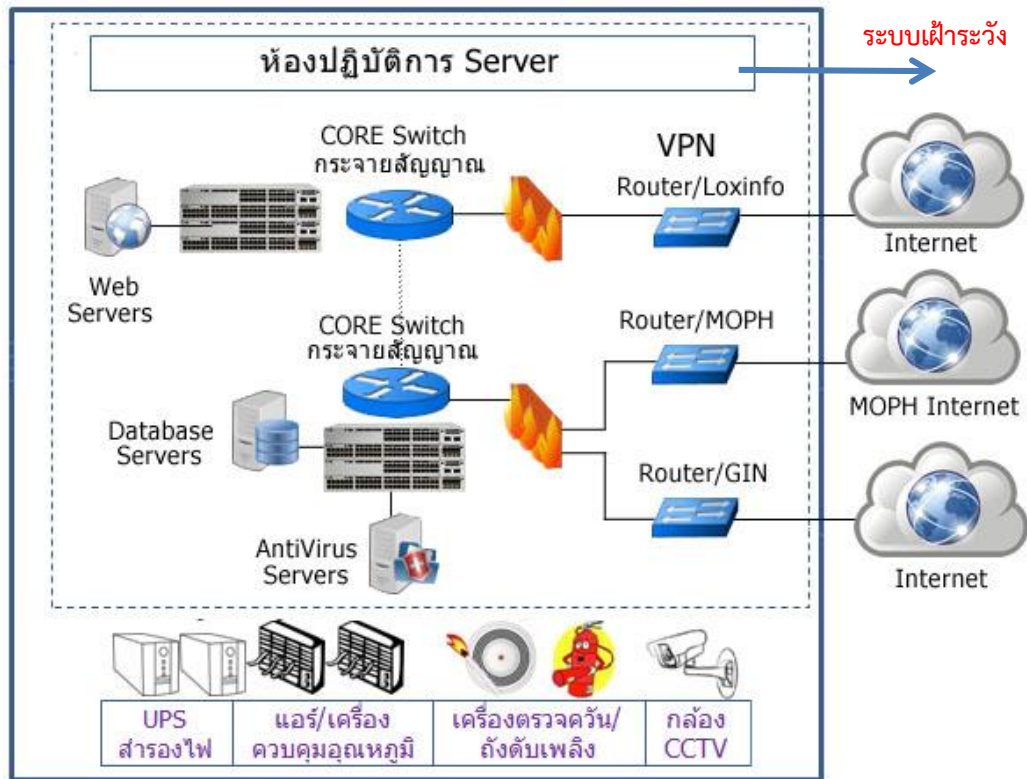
ห้องปฏิบัติการ Server

ระบบเฝ้าระวัง

CORE Switch
กระจายสัญญาณ

VPN

Router/Loxinfo

Internet

Web Servers

CORE Switch
กระจายสัญญาณ

Router/MOPH

MOPH Internet

Database Servers

Router/GIN

Internet

AntiVirus Servers

| UPS สำรองไฟ | แอร์/เครื่องควบคุมอุณหภูมิ | เครื่องตรวจควัน/ถังดับเพลิง | กล้อง CCTV |
|---|---|---|---|